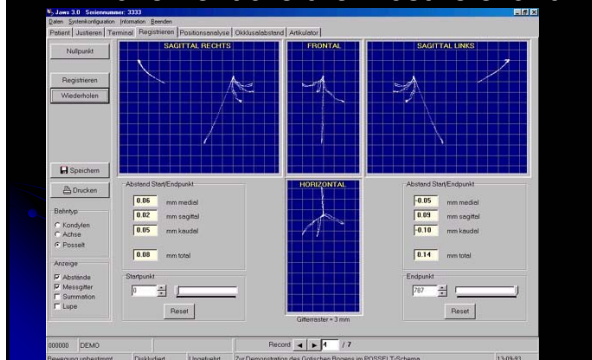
Jaws 3.0 Seriennummer: 3333
Dateien Systemkonfiguration Information Beenden
Patient Justieren Terminal Registrieren Positionsanalyse Okklusalabstand Artikulator

Nullpunkt
Registrieren
Wiederholen
Speichern
Drucken

Bahntyp
Kondylen
Achse
Posselt

Anzeige
Abstände
Messgitter
Summation
Lupe

SAGITTAL RECHTS
FRONTAL
SAGITTAL LINKS

Abstand Start/Endpunkt
0.06 mm medial
0.02 mm sagittal
0.05 mm kaudal
0.08 mm total

Startpunkt
0
Reset

HORIZONTAL
Gitterraster = 3 mm

Abstand Start/Endpunkt
-0.05 mm medial
0.09 mm sagittal
-0.10 mm kaudal
0.14 mm total

Endpunkt
767
Reset

000000 DEMO
Record 4 / 7
Bewegung unbestimmt Diskbefund Umgebung Zur Demonstration des Gotischen Bogens im POSSELT-Schema 13:09:03